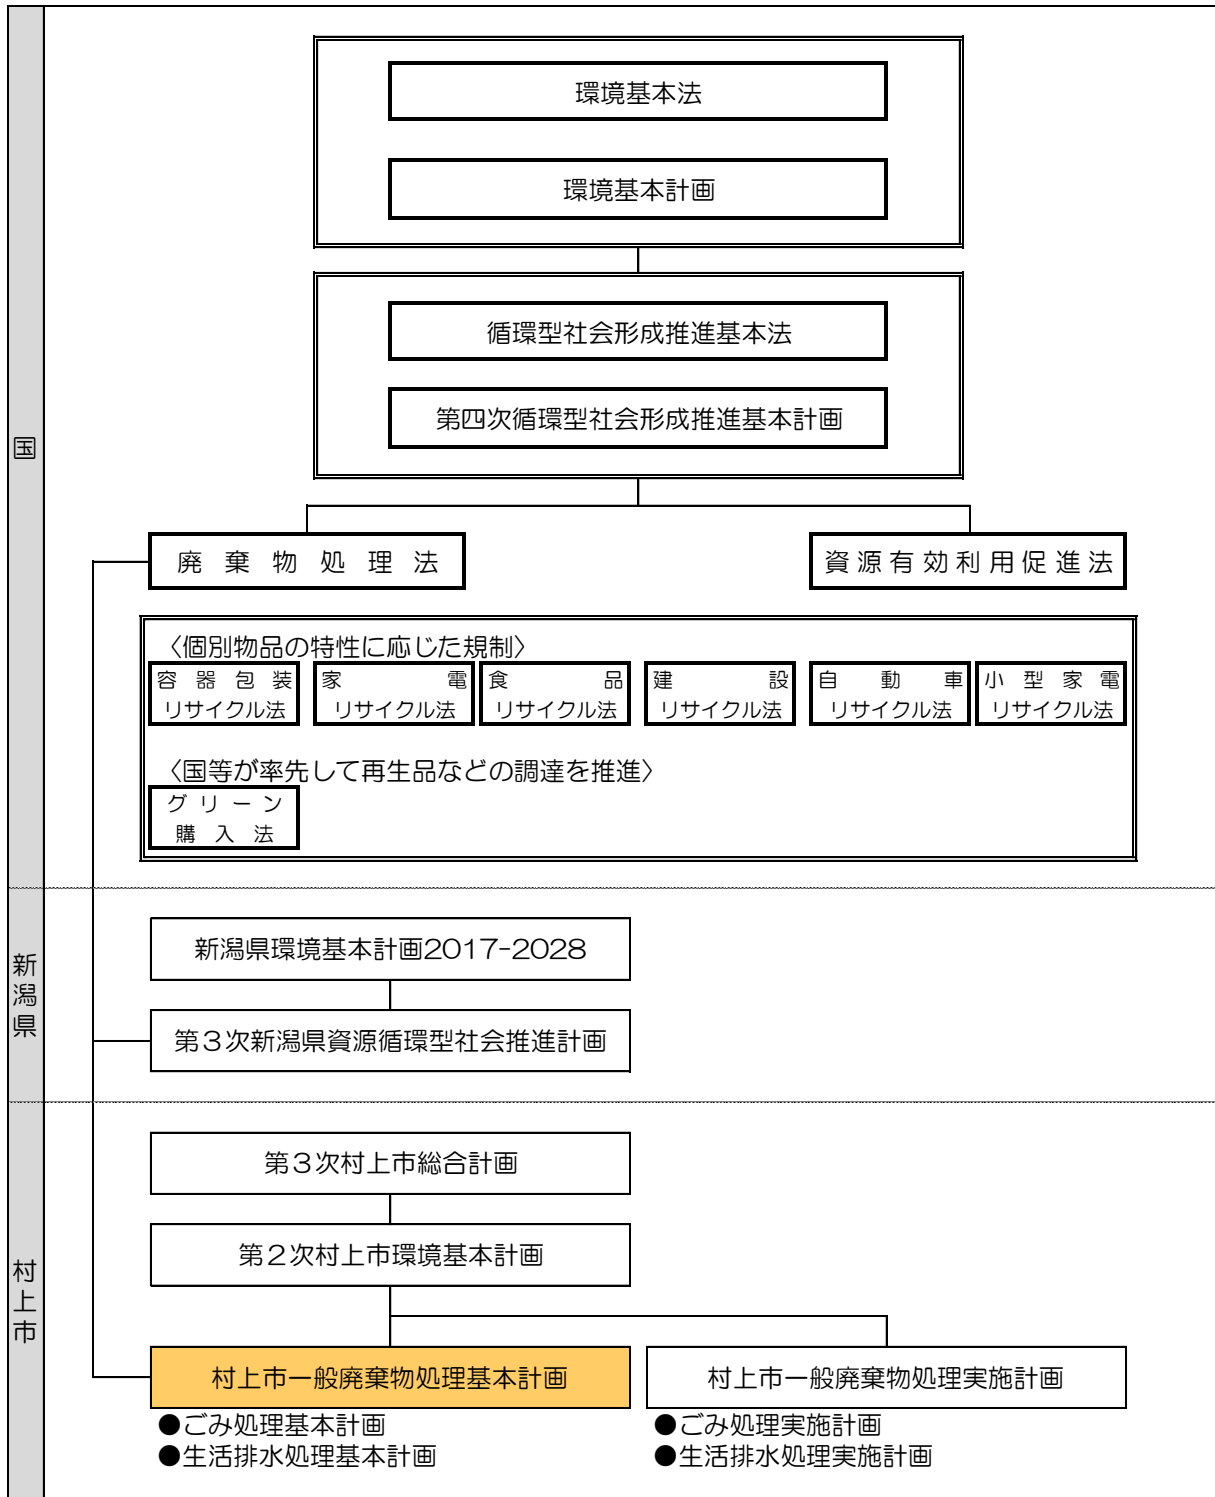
国

環境基本法

環境基本計画

循環型社会形成推進基本法

第四次循環型社会形成推進基本計画

廃 棄 物 処 理 法

資 源 有 効 利 用 促 進 法

〈個別物品の特性に応じた規制〉

容 器 包 装 リサイクル法

家 電 リサイクル法

食 品 リサイクル法

建 設 リサイクル法

自 動 車 リサイクル法

小 型 家 電 リサイクル法

〈国等が率先して再生品などの調達を推進〉

グ リ ー ン 購 入 法

新潟県

新潟県環境基本計画2017-2028

第３次新潟県資源循環型社会推進計画

村上市

第３次村上市総合計画

第２次村上市環境基本計画

村上市一般廃棄物処理基本計画

●ごみ処理基本計画
●生活排水処理基本計画

村上市一般廃棄物処理実施計画

●ごみ処理実施計画
●生活排水処理実施計画